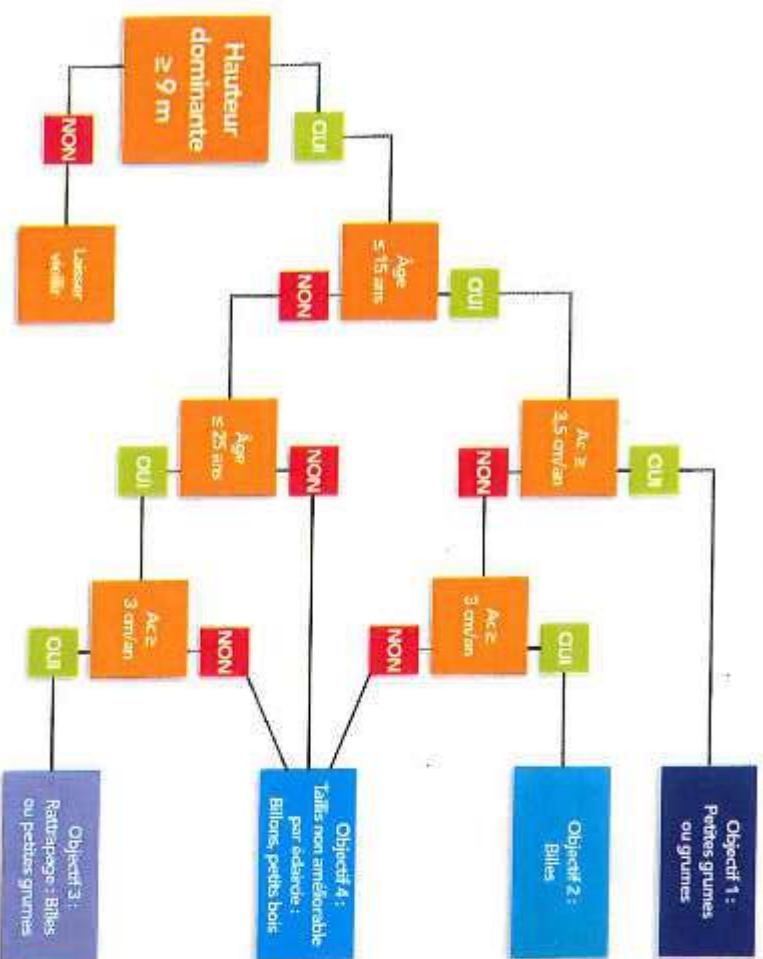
Hauteur dominante ≥ 9 m

NON

Laisser vieillir

OUI

Âge ≤ 15 ans

NON

Âge ≤ 25 ans

OUI

Ac ≥ 3 cm/an

OUI

Objectif 3 : Rattrapage : Billes ou petites grumes

NON

NON

Objectif 4 : Tallis non améliorable par éclaircie : Billons, petits bois

OUI

Ac ≥ 3,5 cm/an

NON

Ac ≥ 3 cm/an

NON

OUI

Objectif 2 : Billes

OUI

Objectif 1 : Petites grumes ou grumes